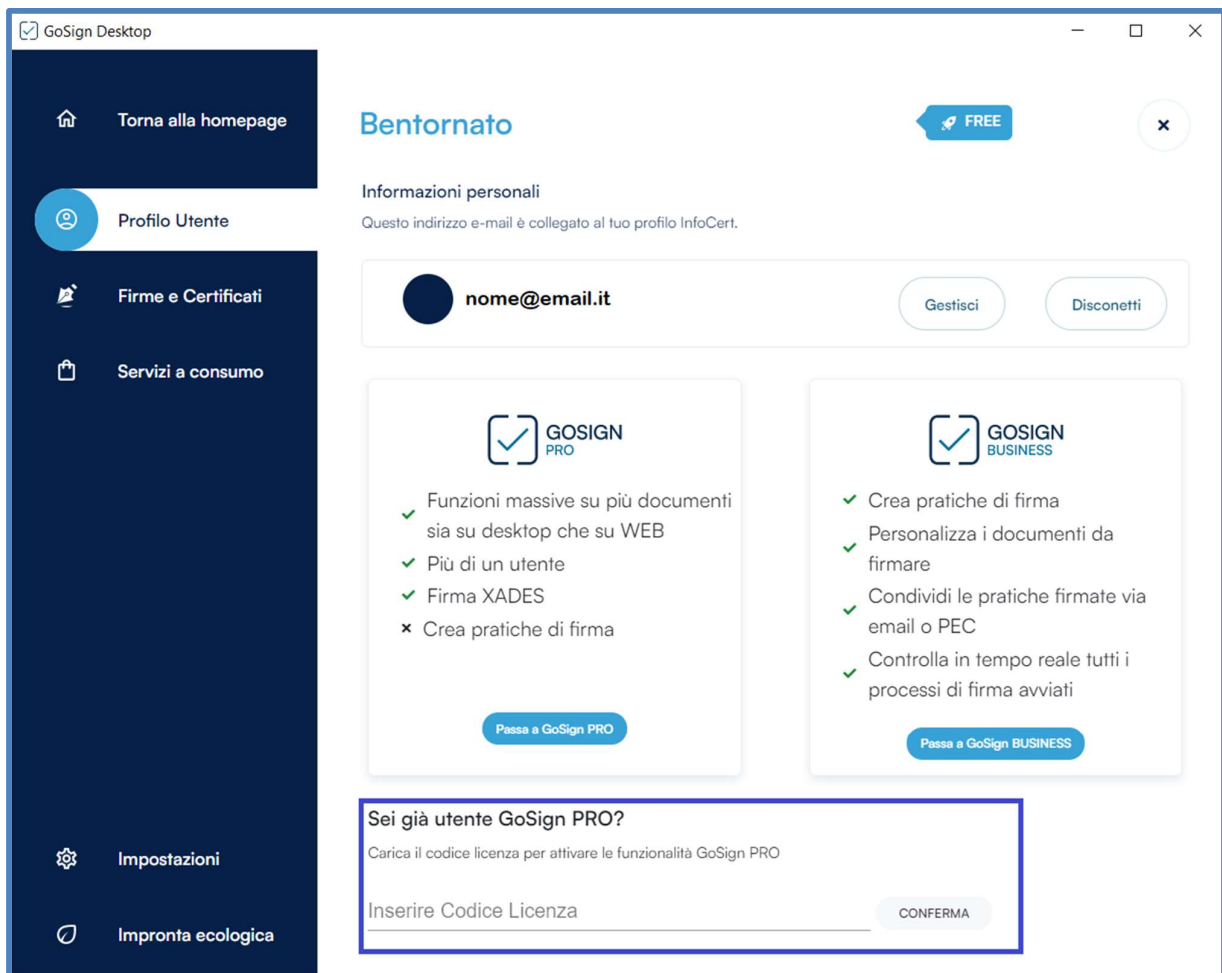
GoSign Desktop

Torna alla homepage

Profilo Utente

Firme e Certificati

Servizi a consumo

Impostazioni

Impronta ecologica

Bentornato

FREE

×

Informazioni personali

Questo indirizzo e-mail è collegato al tuo profilo InfoCert.

nome@email.it

Gestisci

Disconetti

GOSIGN PRO

✔ Funzioni massive su più documenti sia su desktop che su WEB
✔ Più di un utente
✔ Firma XADES
× Crea pratiche di firma

Passa a GoSign PRO

GOSIGN BUSINESS

✔ Crea pratiche di firma
✔ Personalizza i documenti da firmare
✔ Condividi le pratiche firmate via email o PEC
✔ Controlla in tempo reale tutti i processi di firma avviati

Passa a GoSign BUSINESS

Sei già utente GoSign PRO?

Carica il codice licenza per attivare le funzionalità GoSign PRO

Inserire Codice Licenza

CONFERMA